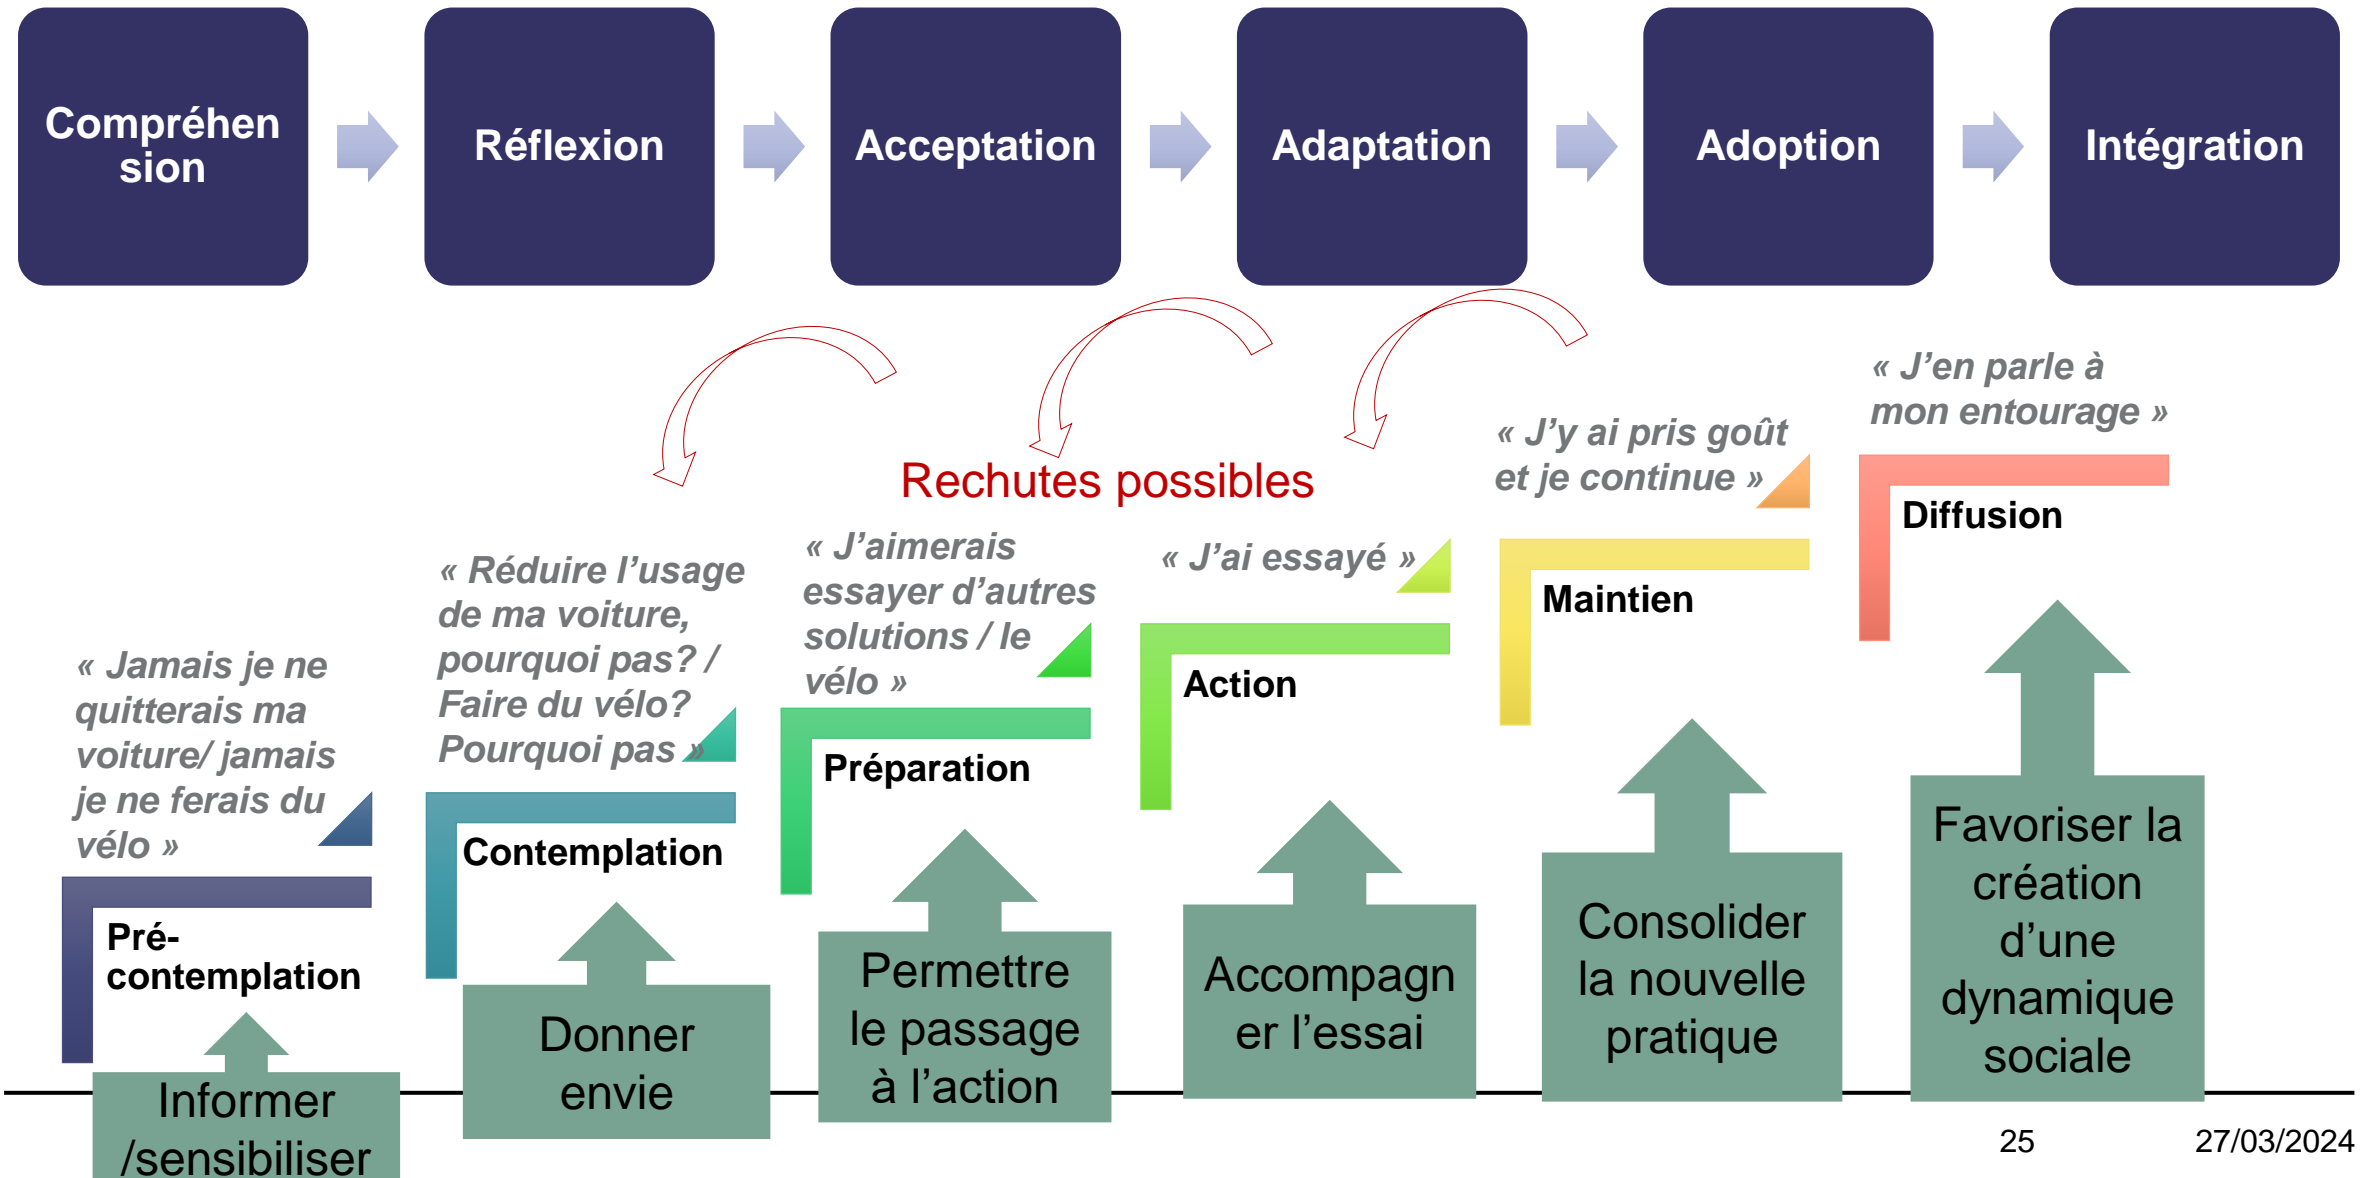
Compréhen sion

Réflexion

Acceptation

Adaptation

Adoption

Intégration

Rechutes possibles

« J'en parle à mon entourage »

« J'y ai pris goût et je continue »

« J'ai essayé »

« J'aimerais essayer d'autres solutions / le vélo »

« Réduire l'usage de ma voiture, pourquoi pas? / Faire du vélo? Pourquoi pas »

« Jamais je ne quitterais ma voiture/ jamais je ne ferais du vélo »

Diffusion

Maintien

Action

Préparation

Contemplation

Pré-contemplation

Favoriser la création d'une dynamique sociale

Consolider la nouvelle pratique

Accompagner l'essai

Permettre le passage à l'action

Donner envie

Informer /sensibiliser

25

27/03/2024